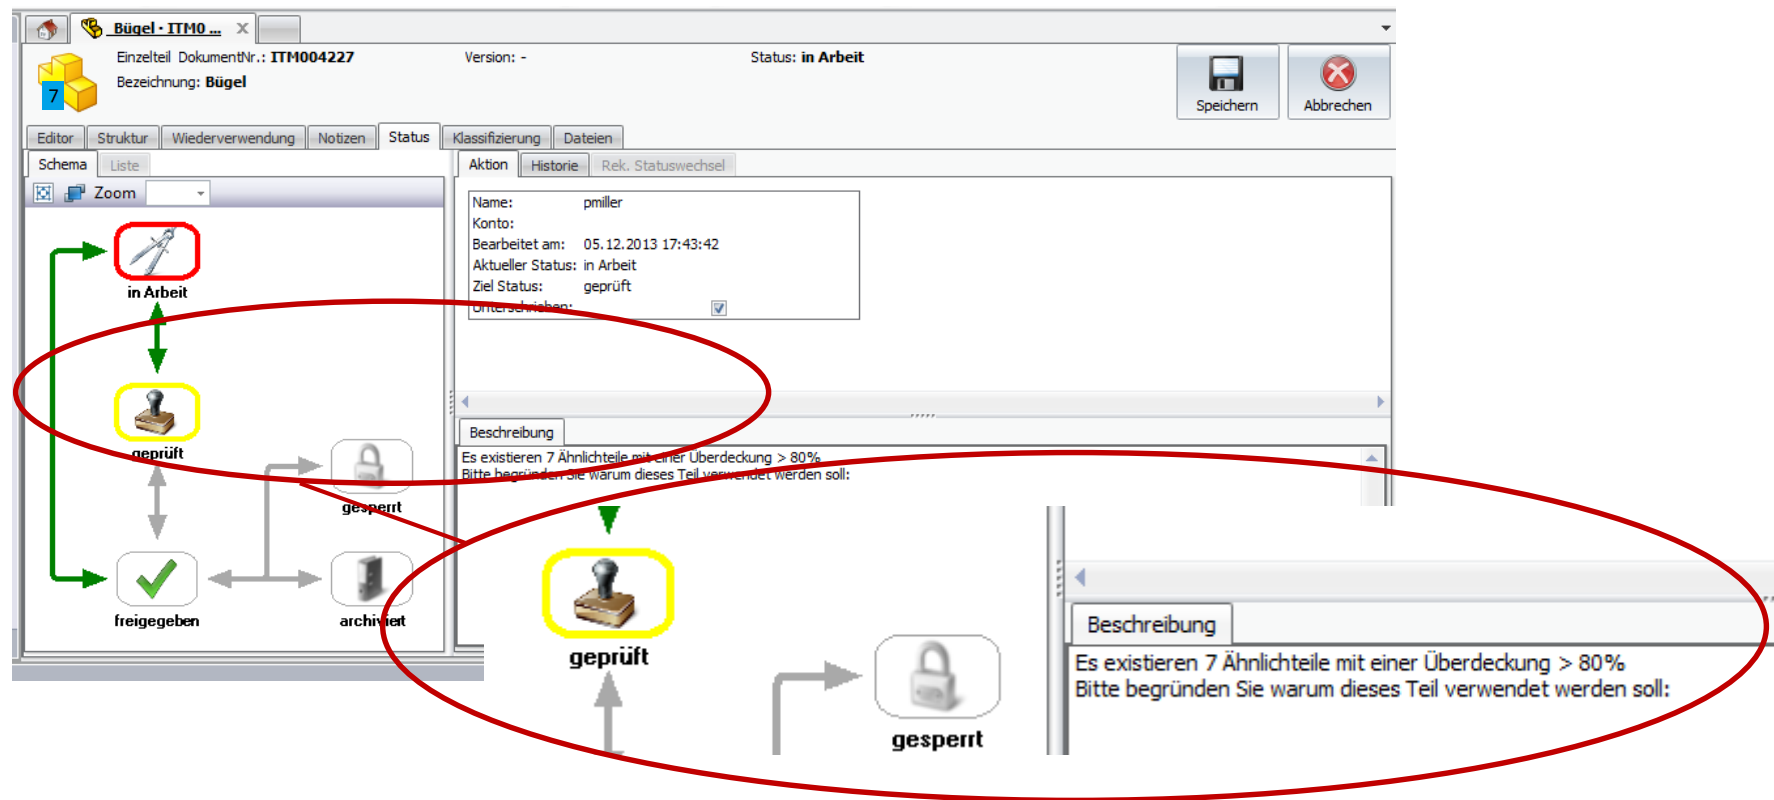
Bügel - ITM0 ... ×

Einzelteil DokumentNr.: ITM004227
Bezeichnung: Bügel

Version: -

Status: in Arbeit

Speichern

Abbrechen

Editor | Struktur | Wiederverwendung | Notizen | Status | Klassifizierung | Dateien

Schema | Liste

Zoom

in Arbeit

geprüft

gesperrt

freigegeben

archiviert

Aktion | Historie | Rek. Statuswechsel

Name: pmiller
Konto:
Bearbeitet am: 05.12.2013 17:43:42
Aktueller Status: in Arbeit
Ziel Status: geprüft
Unterschreiben:

Beschreibung

Es existieren 7 Ähnlichteile mit einer Überdeckung > 80%
Bitte begründen Sie warum dieses Teil verwendet werden soll:

geprüft

gesperrt

Beschreibung

Es existieren 7 Ähnlichteile mit einer Überdeckung > 80%
Bitte begründen Sie warum dieses Teil verwendet werden soll: